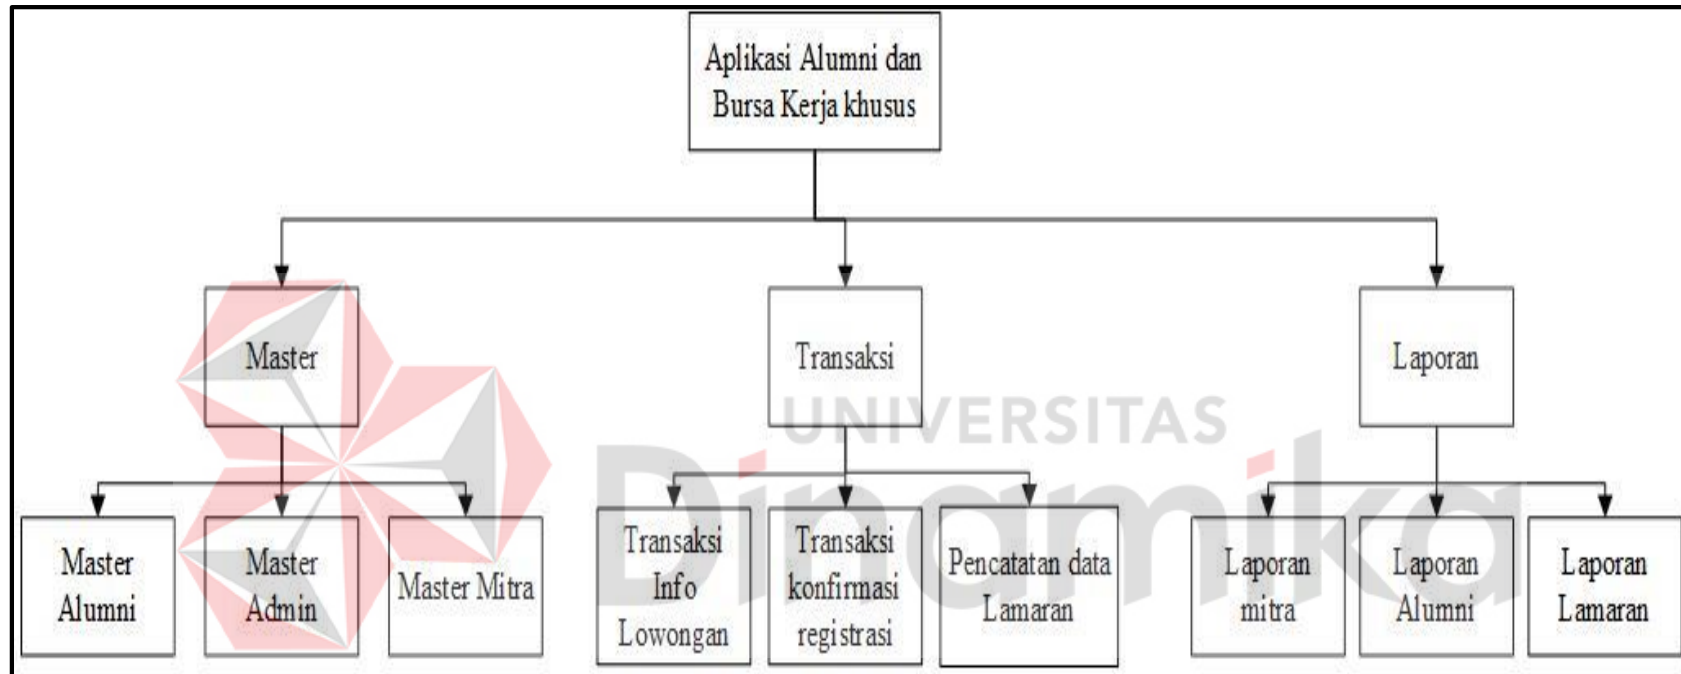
Aplikasi Alumni dan Bursa Kerja khusus

Master

Transaksi

Laporan

Master Alumni

Master Admin

Master Mitra

Transaksi Info Lowongan

Transaksi konfirmasi registrasi

Pencatatan data Lamaran

Laporan mitra

Laporan Alumni

Laporan Lamaran

UNIVERSITAS Dinamika